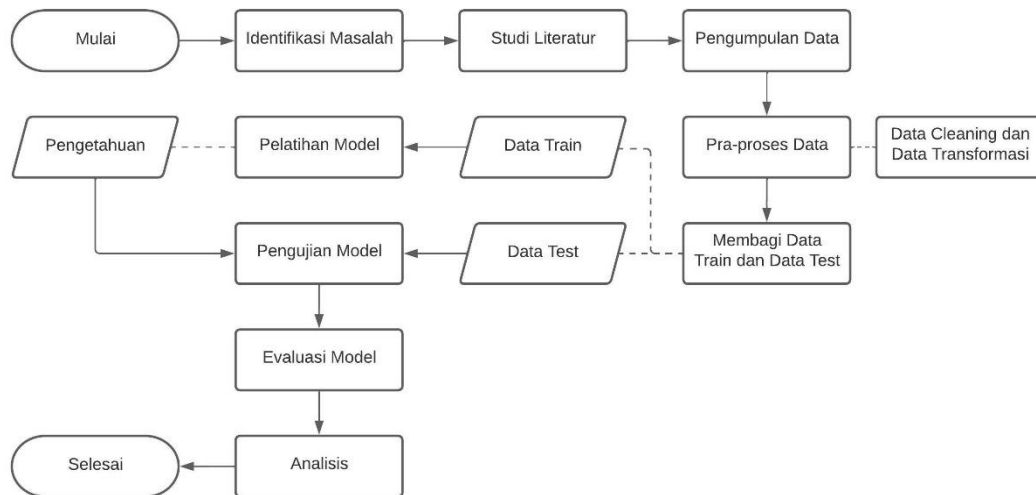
Mulai

Identifikasi Masalah

Studi Literatur

Pengumpulan Data

Pengetahuan

Pelatihan Model

Data Train

Pra-proses Data

Data Cleaning dan Data Transformasi

Pengujian Model

Data Test

Membagi Data Train dan Data Test

Evaluasi Model

Selesai

Analisis